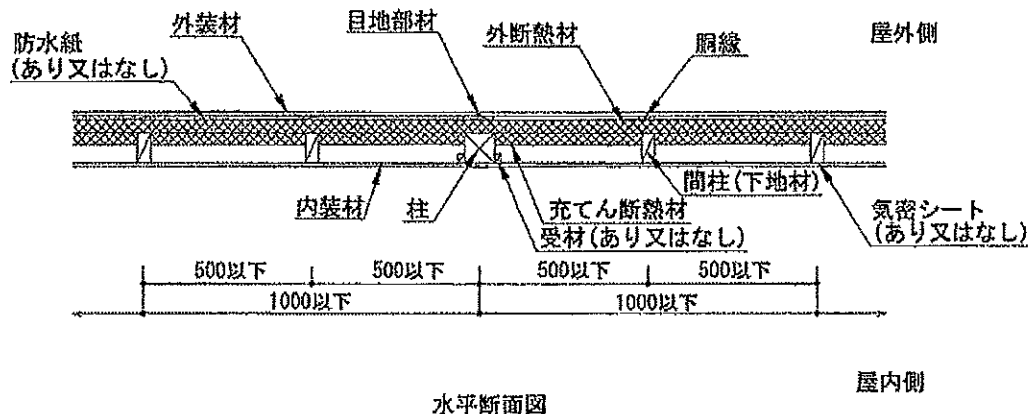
防水紙
(あり又はなし)
外装材
目地部材
外断熱材
胴縁
屋外側

内装材
柱
充てん断熱材
受材(あり又はなし)
間柱(下地材)
気密シート
(あり又はなし)

500以下
500以下
500以下
500以下
1000以下
1000以下

屋内側

水平断面図